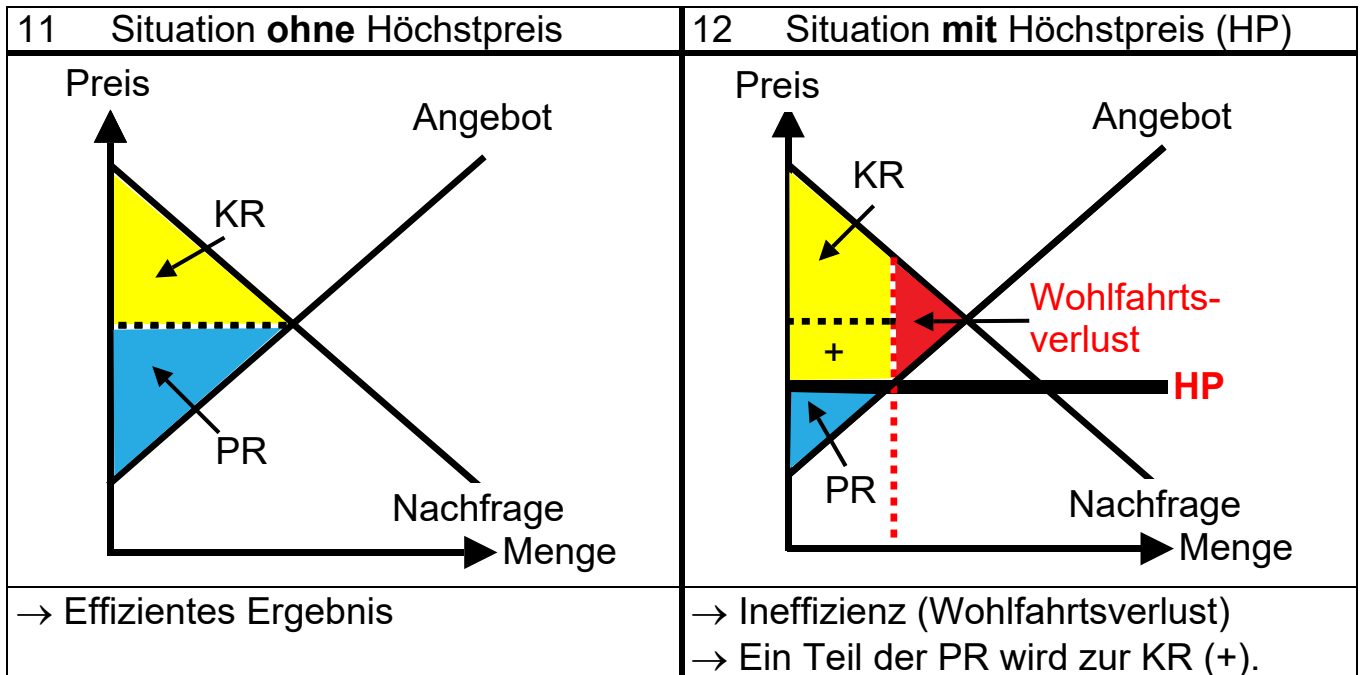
| 11 Situation **ohne** Höchstpreis | 12 Situation **mit** Höchstpreis (HP) |
|---|---|
| Preis<br>Angebot<br>KR<br>PR<br>Nachfrage<br>Menge | Preis<br>Angebot<br>KR<br>Wohlfahrtsverlust<br>+<br>HP<br>PR<br>Nachfrage<br>Menge |
| $\rightarrow$ Effizientes Ergebnis | $\rightarrow$ Ineffizienz (Wohlfahrtsverlust)<br>$\rightarrow$ Ein Teil der PR wird zur KR (+). |